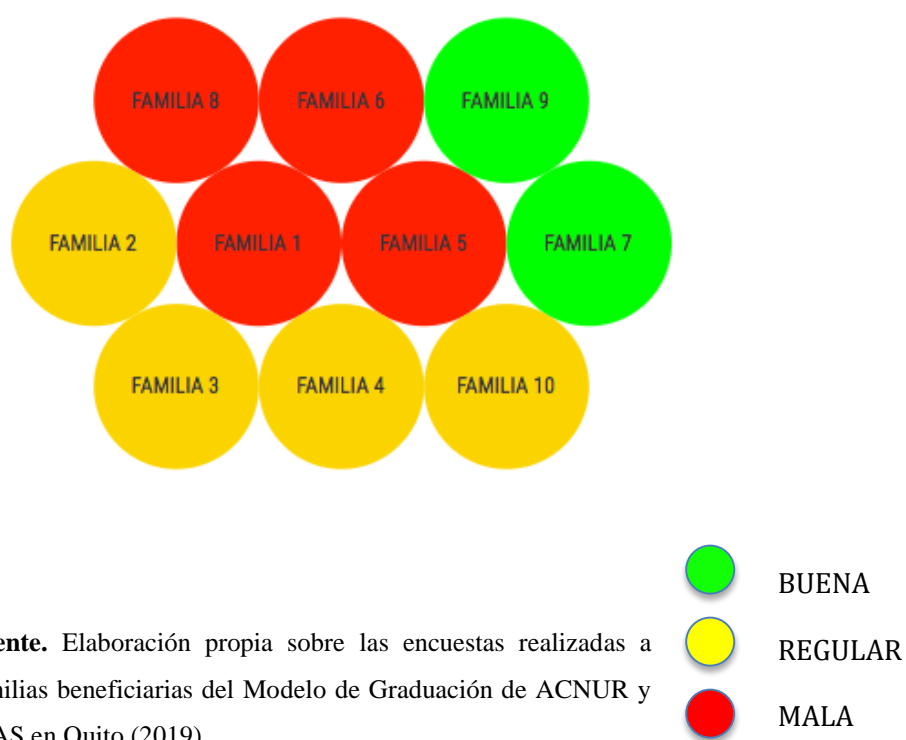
FAMILIA 8
FAMILIA 6
FAMILIA 9
FAMILIA 2
FAMILIA 1
FAMILIA 5
FAMILIA 7
FAMILIA 3
FAMILIA 4
FAMILIA 10

BUENA
REGULAR
MALA

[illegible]ente. Elaboración propia sobre las encuestas realizadas a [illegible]ilias beneficiarias del Modelo de Graduación de ACNUR y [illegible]AS en Quito (2019)